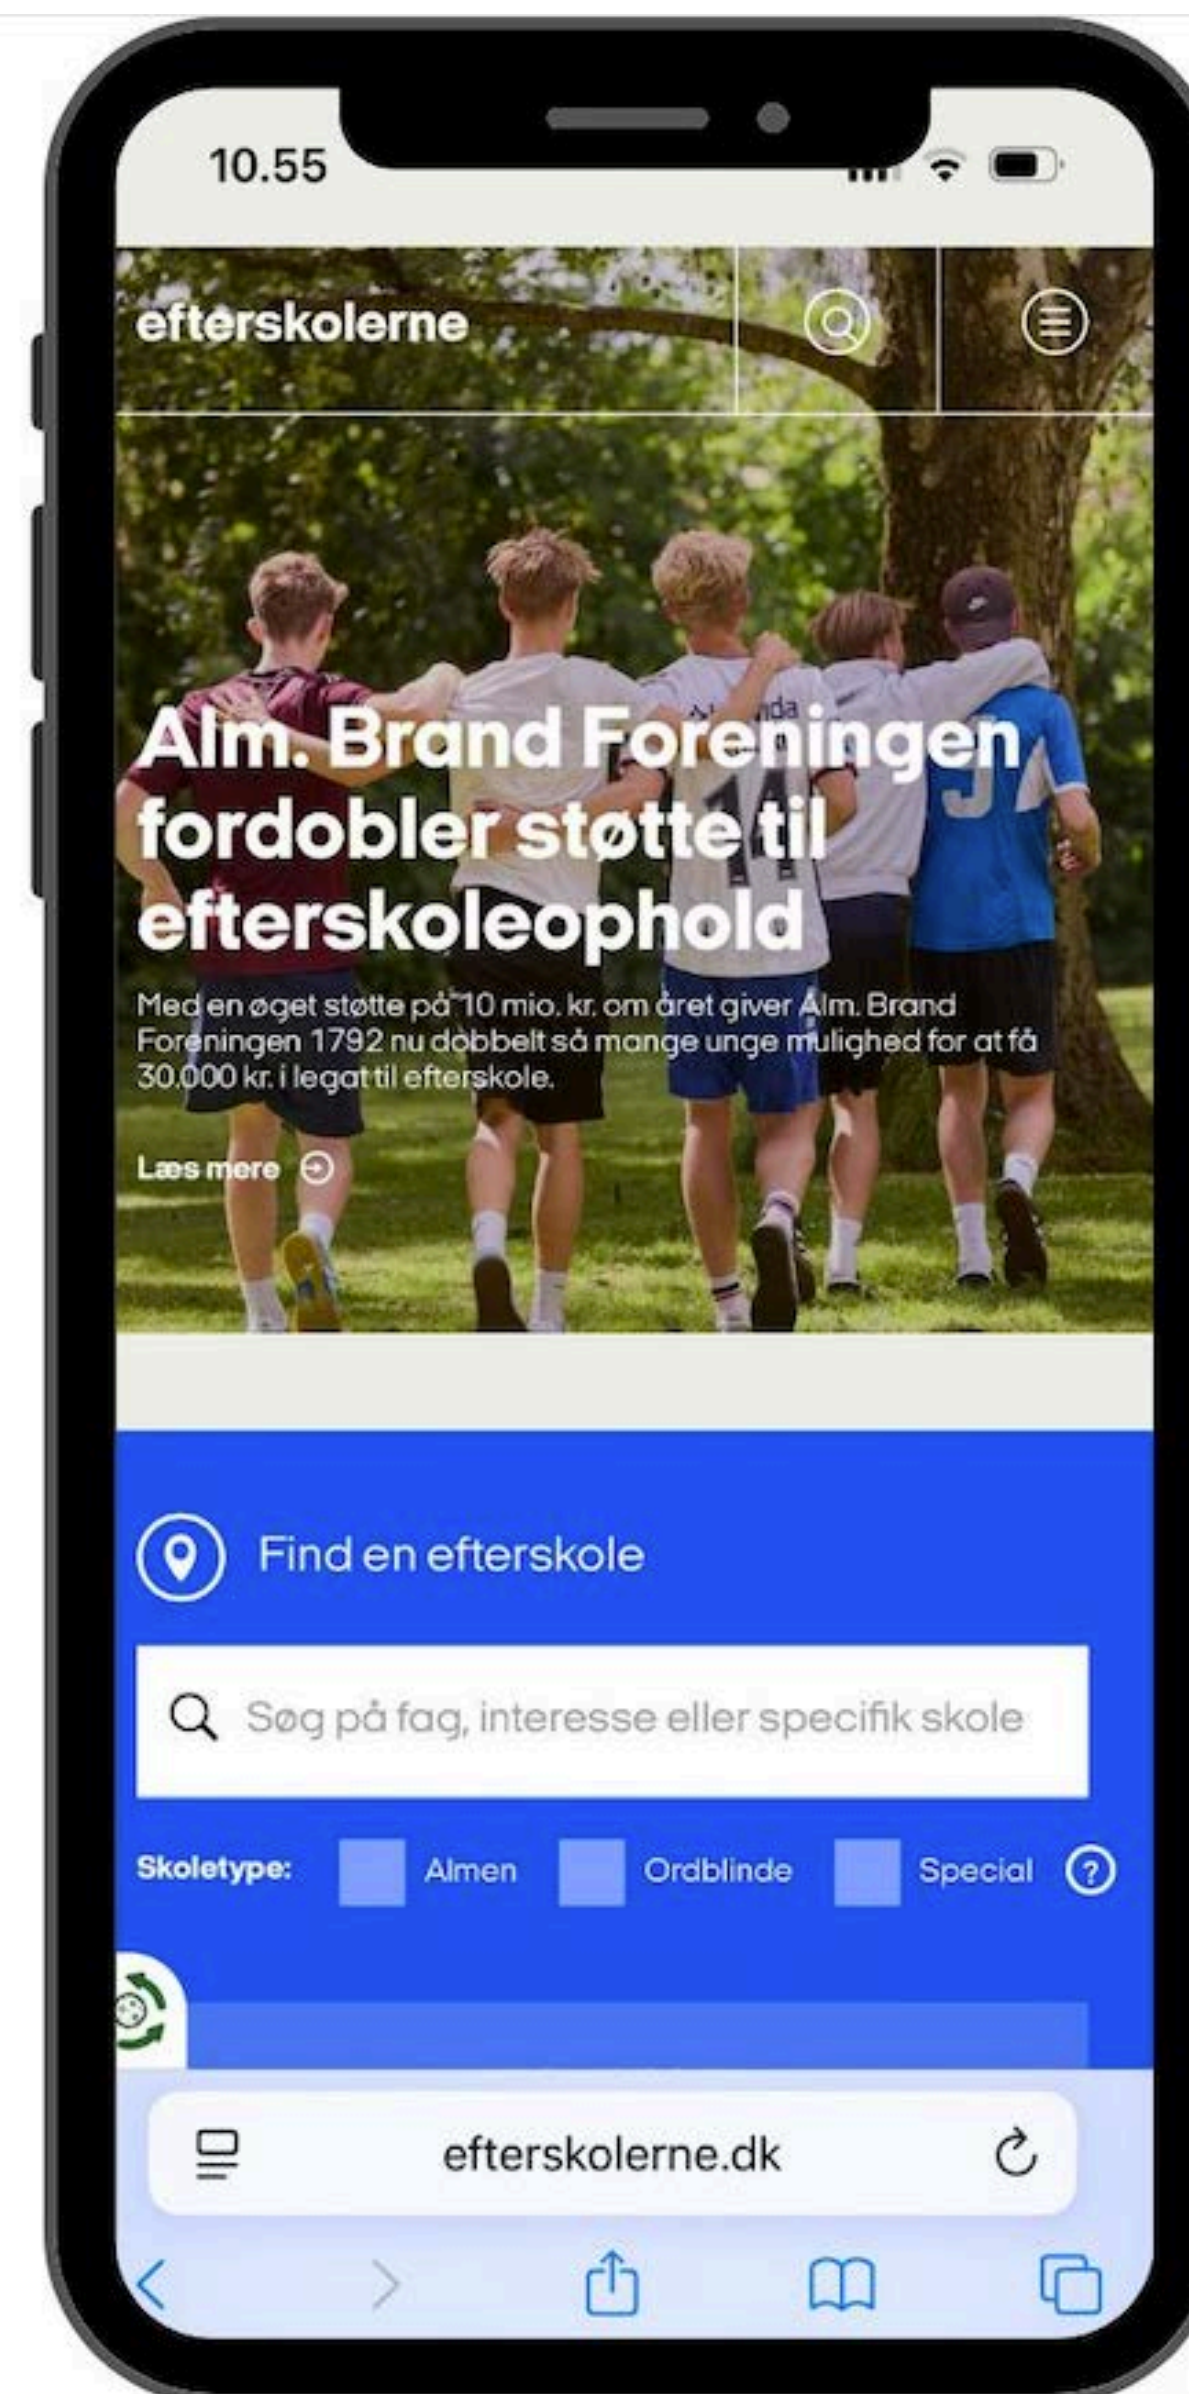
10.55

efterskolerne

Alm. Brand Foreningen fordobler støtte til efterskoleophold

Med en øget støtte på 10 mio. kr. om året giver Alm. Brand Foreningen 1792 nu dobbelt så mange unge mulighed for at få 30.000 kr. i legat til efterskole.

Læs mere

Find en efterskole

Søg på fag, interesse eller specifik skole

Skoletype: Almen Ordblinde Special ?

efterskolerne.dk